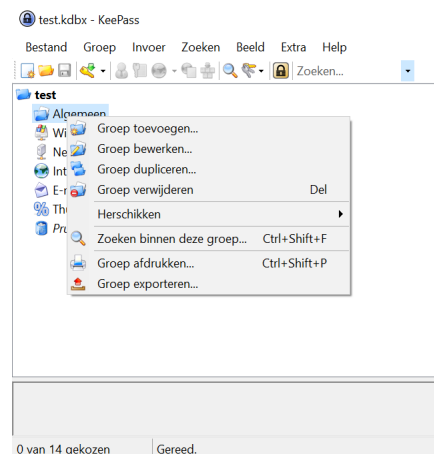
test.kdbx - KeePass

Bestand Groep Invoer Zoeken Beeld Extra Help

Zoeken...

test
Algemeen
Wi
Ne
Int
E-r
Th
Pru

Groep toevoegen...
Groep bewerken...
Groep dupliceren...
Groep verwijderen Del
Herschikken
Zoeken binnen deze groep... Ctrl+Shift+F
Groep afdrukken... Ctrl+Shift+P
Groep exporteren...

0 van 14 gekozen Gereed.